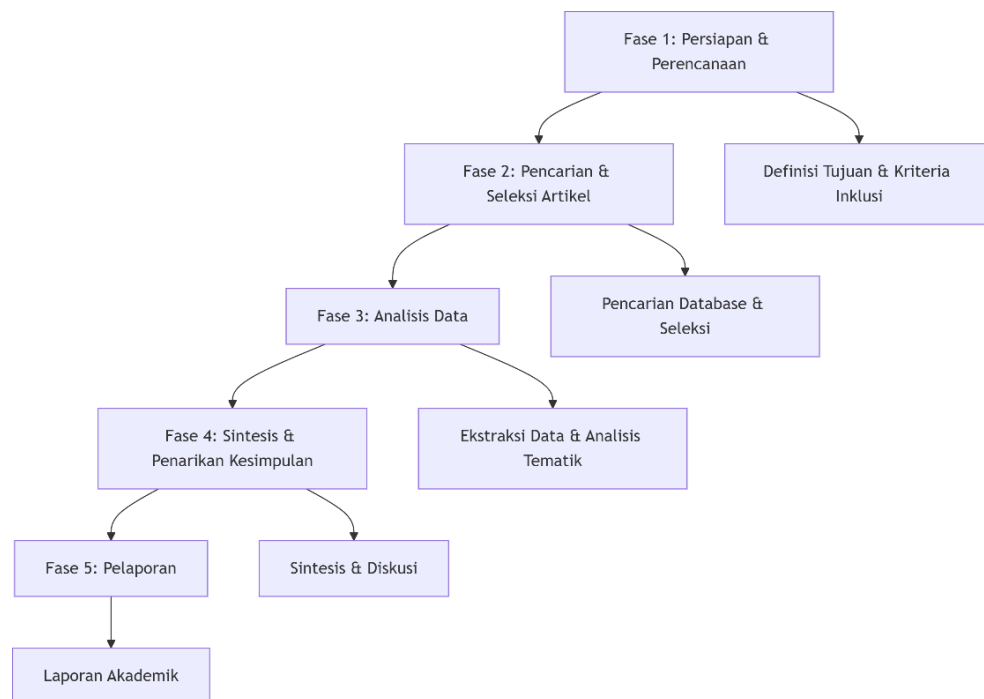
Fase 1: Persiapan & Perencanaan

Fase 2: Pencarian & Seleksi Artikel

Definisi Tujuan & Kriteria Inklusi

Fase 3: Analisis Data

Pencarian Database & Seleksi

Fase 4: Sintesis & Penarikan Kesimpulan

Ekstraksi Data & Analisis Tematik

Fase 5: Pelaporan

Sintesis & Diskusi

Laporan Akademik